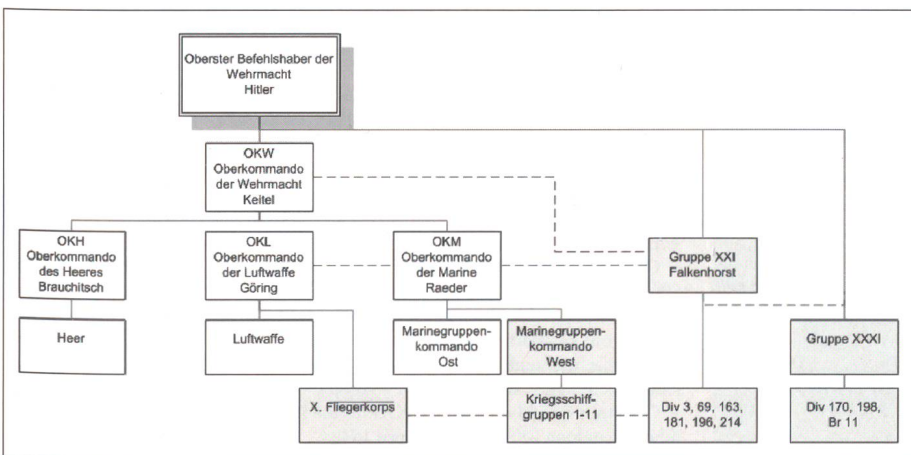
Oberster Befehlshaber der Wehrmacht
Hitler

OKW
Oberkommando der Wehrmacht
Keitel

OKH
Oberkommando des Heeres
Brauchitsch

OKL
Oberkommando der Luftwaffe
Göring

OKM
Oberkommando der Marine
Raeder

Gruppe XXI
Falkenhorst

Heer

Luftwaffe

Marinegruppenkommando
Ost

Marinegruppenkommando
West

Gruppe XXXI

X. Fliegerkorps

Kriegsschiffgruppen 1-11

Div 3, 69, 163, 181, 196, 214

Div 170, 198, Br 11